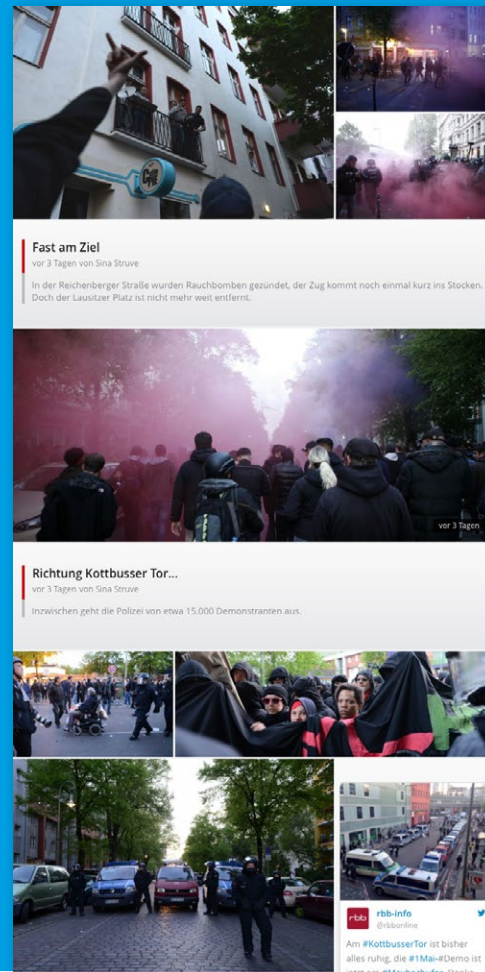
Fast am Ziel

vor 3 Tagen von Sina Struve

In der Reichenberger Straße wurden Rauchbomben gezündet, der Zug kommt noch einmal kurz ins Stocken. Doch der Lausitzer Platz ist nicht mehr weit entfernt.

vor 3 Tagen

Richtung Kottbusser Tor...

vor 3 Tagen von Sina Struve

Inzwischen geht die Polizei von etwa 15.000 Demonstranten aus.

rbb

rbb-info

@rbbonline

Am #KottbusserTor ist bisher alles ruhig, die #1Mai-#Demo ist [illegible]